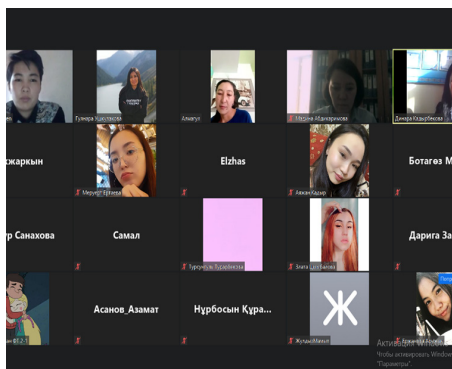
Гульнара Ушасова
Алмагүл
Мадина Абдикаримова
Динара Кадырбекова
жаркын
Меруерт Ертаева
Elzhas
Айжан Кадыр
Ботагөз М
р Санахова
Самал
Тургынгуль Турдыбекова
Зната Султанова
Дарига За
Асанов_Азамат
Нұрбосын Құра...
Жулдыз Манат
Ж
Активация Windows
Чтобы активировать Windows, перейдите в раздел "Параметры".